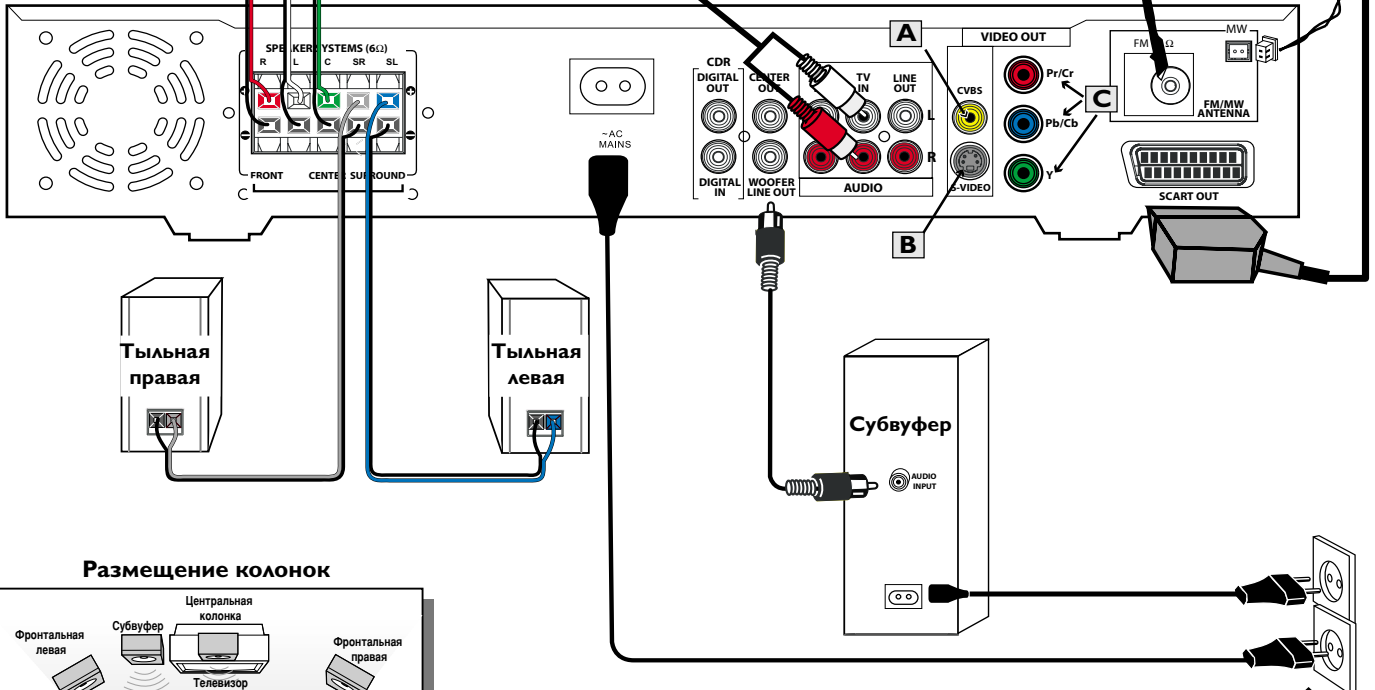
SPEAKER SYSTEMS (6Ω)
R L C SR SL
FRONT CENTER SURROUND

~AC MAINS

CDR
DIGITAL OUT
DIGITAL IN
CENTER OUT
WOOFER LINE OUT
TV IN
LINE OUT
L
R
AUDIO

A
VIDEO OUT
CVBS
S-VIDEO
B
Pr/Cr
Pb/Cb
Y
C

FM 75Ω
MW
FM/MW ANTENNA
SCART OUT

Тыльная правая

Тыльная левая

Субвуфер
AUDIO INPUT

Размещение колонок
Фронтальная левая
Субвуфер
Центральная колонка
Фронтальная правая
Телевизор